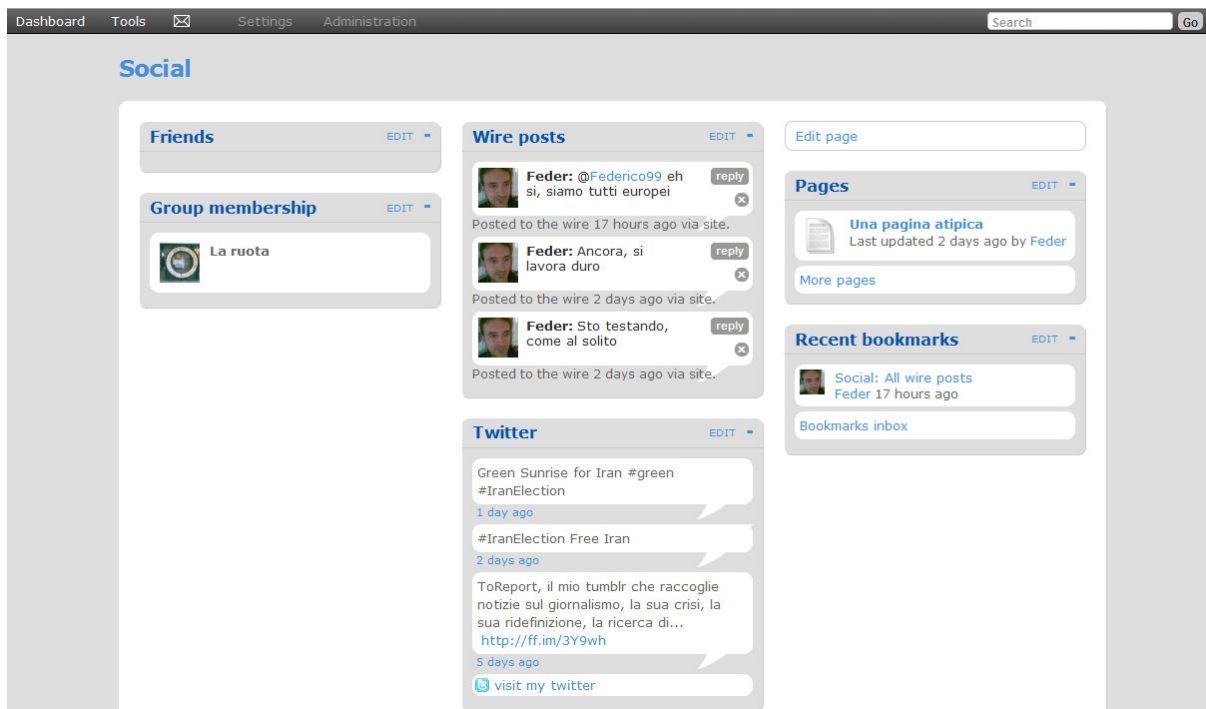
Dashboard Tools ✉ Settings Administration

Search Go

Social

Friends EDIT -

Group membership EDIT -

La ruota

Wire posts EDIT -

Feder: @Federico99 eh si, siamo tutti europei reply

Posted to the wire 17 hours ago via site.

Feder: Ancora, si lavora duro reply

Posted to the wire 2 days ago via site.

Feder: Sto testando, come al solito reply

Posted to the wire 2 days ago via site.

Twitter EDIT -

Green Sunrise for Iran #green #IranElection

1 day ago

#IranElection Free Iran

2 days ago

ToReport, il mio tumblr che raccoglie notizie sul giornalismo, la sua crisi, la sua ridefinizione, la ricerca di... http://ff.im/3Y9wh

5 days ago

visit my twitter

Edit page

Pages EDIT -

Una pagina atipica
Last updated 2 days ago by Feder

More pages

Recent bookmarks EDIT -

Social: All wire posts
Feder 17 hours ago

Bookmarks inbox